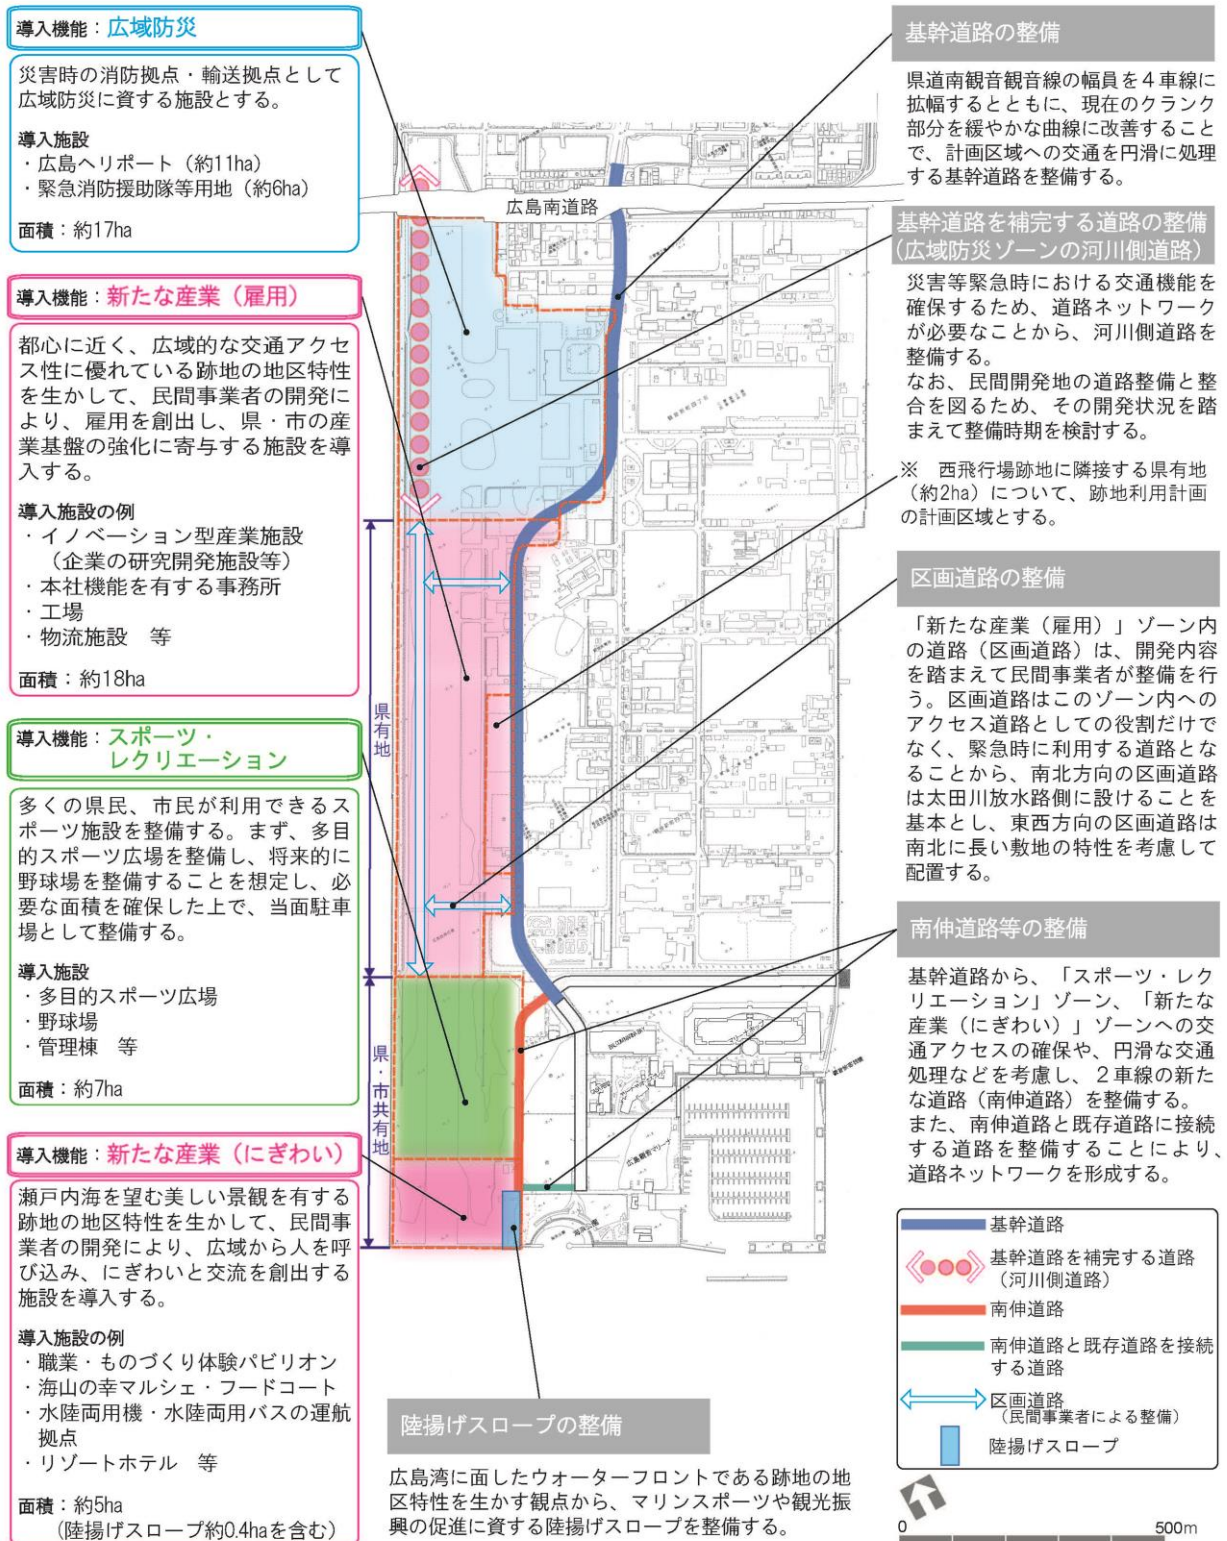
導入機能：広域防災

災害時の消防拠点・輸送拠点として広域防災に資する施設とする。

導入施設
・広島ヘリポート（約11ha）
・緊急消防援助隊等用地（約6ha）

面積：約17ha

導入機能：新たな産業（雇用）

都心に近く、広域的な交通アクセス性に優れている跡地の地区特性を生かして、民間事業者の開発により、雇用を創出し、県・市の産業基盤の強化に寄与する施設を導入する。

導入施設の例
・イノベーション型産業施設（企業の研究開発施設等）
・本社機能を有する事務所
・工場
・物流施設　等

面積：約18ha

導入機能：スポーツ・レクリエーション

多くの県民、市民が利用できるスポーツ施設を整備する。まず、多目的スポーツ広場を整備し、将来的に野球場を整備することを想定し、必要な面積を確保した上で、当面駐車場として整備する。

導入施設
・多目的スポーツ広場
・野球場
・管理棟　等

面積：約7ha

導入機能：新たな産業（にぎわい）

瀬戸内海を望む美しい景観を有する跡地の地区特性を生かして、民間事業者の開発により、広域から人を呼び込み、にぎわいと交流を創出する施設を導入する。

導入施設の例
・職業・ものづくり体験パビリオン
・海山の幸マルシェ・フードコート
・水陸両用機・水陸両用バスの運航拠点
・リゾートホテル　等

面積：約5ha
（陸揚げスロープ約0.4haを含む）

広島南道路

県有地

県・市共有地

陸揚げスロープの整備

広島湾に面したウォーターフロントである跡地の地区特性を生かす観点から、マリンスポーツや観光振興の促進に資する陸揚げスロープを整備する。

基幹道路の整備

県道南観音観音線の幅員を4車線に拡幅するとともに、現在のクランク部分を緩やかな曲線に改善することで、計画区域への交通を円滑に処理する基幹道路を整備する。

基幹道路を補完する道路の整備
（広域防災ゾーンの河川側道路）

災害等緊急時における交通機能を確保するため、道路ネットワークが必要なことから、河川側道路を整備する。
なお、民間開発地の道路整備と整合を図るため、その開発状況を踏まえて整備時期を検討する。

※　西飛行場跡地に隣接する県有地（約2ha）について、跡地利用計画の計画区域とする。

区画道路の整備

「新たな産業（雇用）」ゾーン内の道路（区画道路）は、開発内容を踏まえて民間事業者が整備を行う。区画道路はこのゾーン内へのアクセス道路としての役割だけでなく、緊急時に利用する道路となることから、南北方向の区画道路は太田川放水路側に設けることを基本とし、東西方向の区画道路は南北に長い敷地の特性を考慮して配置する。

南伸道路等の整備

基幹道路から、「スポーツ・レクリエーション」ゾーン、「新たな産業（にぎわい）」ゾーンへの交通アクセスの確保や、円滑な交通処理などを考慮し、2車線の新たな道路（南伸道路）を整備する。
また、南伸道路と既存道路に接続する道路を整備することにより、道路ネットワークを形成する。

基幹道路
基幹道路を補完する道路（河川側道路）
南伸道路
南伸道路と既存道路を接続する道路
区画道路（民間事業者による整備）
陸揚げスロープ

0　500m